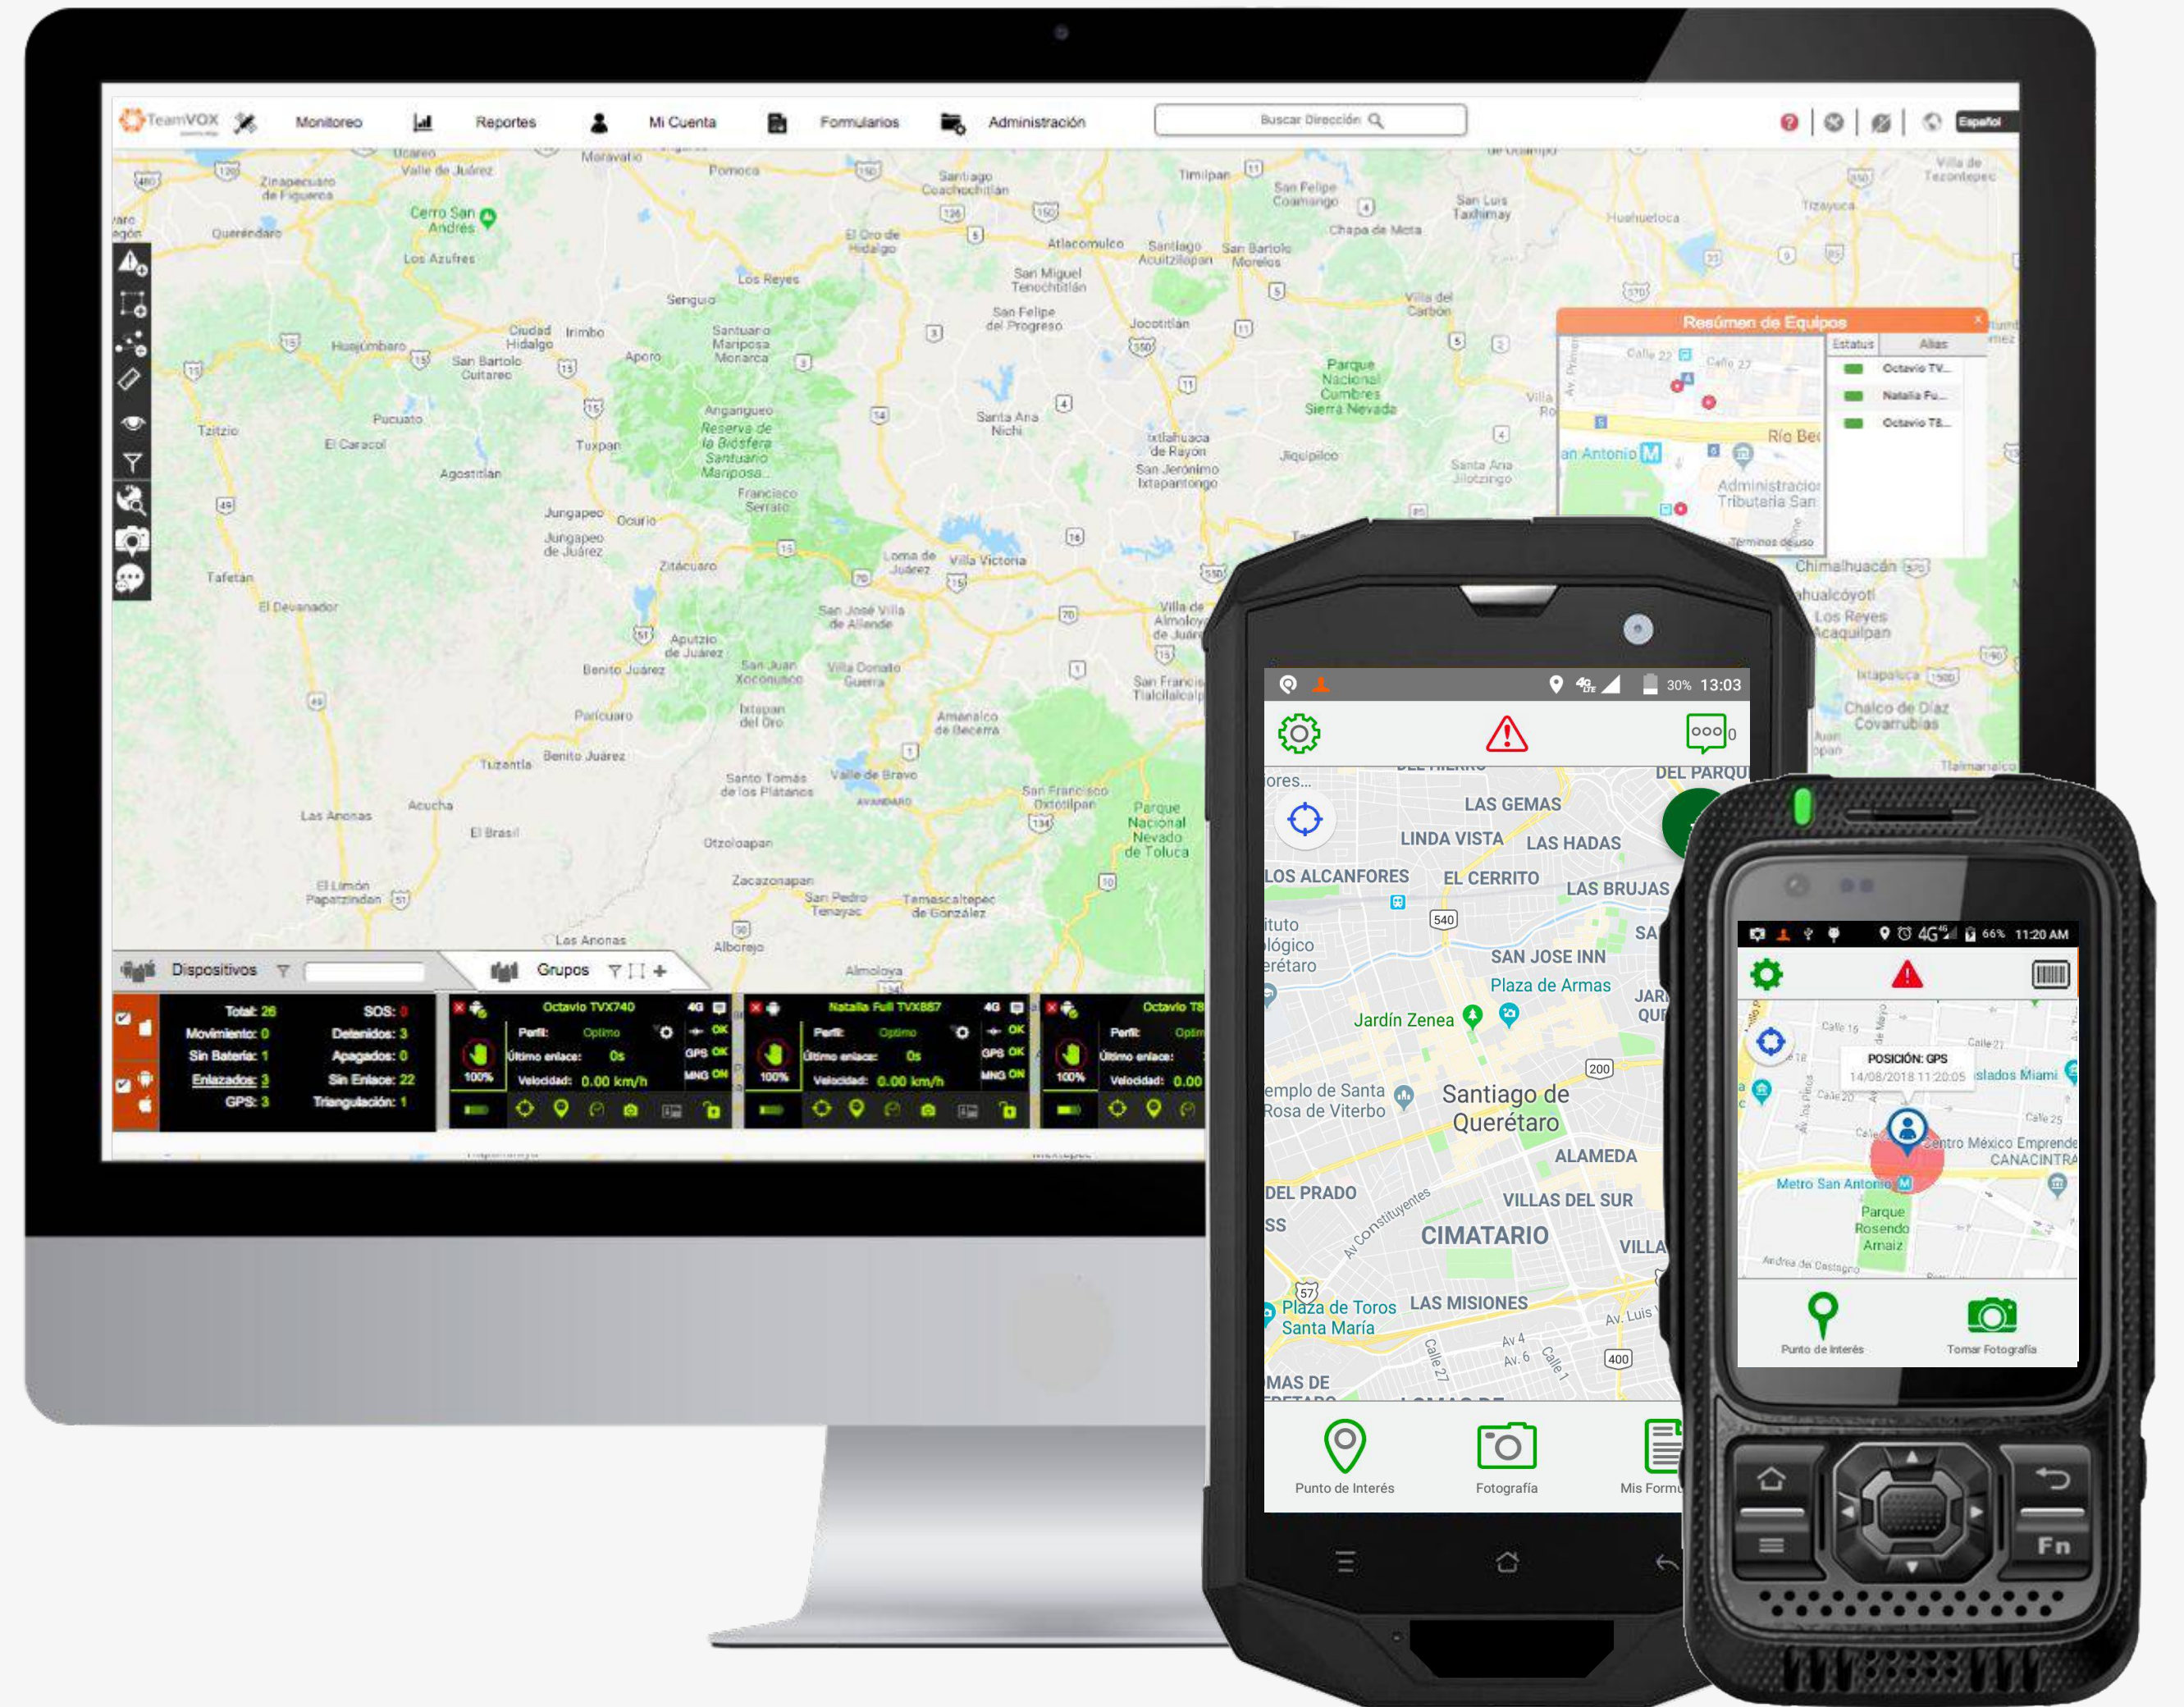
TeamVOX Monitoreo Reportes Mi Cuenta Formularios Administración Buscar Dirección Español

Resúmen de Equipos
Estatus Alias
Octavio TV...
Natalia Fu...
Octavio T8...

Dispositivos Grupos

Total: 26 SOS: 0
Movimiento: 0 Detenidos: 3
Sin Batería: 1 Apagados: 0
Enlazados: 3 Sin Enlace: 22
GPS: 3 Triangulación: 1

Octavio TVX740 4G
Perfil: Optimo
Último enlace: 0s
Velocidad: 0.00 km/h
GPS OK MNG ON
100%

Natalia Full TVX887 4G
Perfil: Optimo
Último enlace: 0s
Velocidad: 0.00 km/h
GPS OK MNG ON
100%

Octavio T8
Perfil: Optim
Último enlace:
Velocidad: 0.00
100%

30% 13:03
0
LAS GEMAS
LINDA VISTA LAS HADAS
LOS ALCANFORES EL CERRITO LAS BRUJAS
SAN JOSE INN
Plaza de Armas
Jardín Zenea
Santiago de Querétaro
ALAMEDA
DEL PRADO
VILLAS DEL SUR
CIMATARIO
LAS MISIONES
Plaza de Toros Santa María
Punto de Interés Fotografía Mis Formu

66% 11:20 AM
POSICIÓN: GPS
14/08/2018 11:20:05
Metro San Antonio
Parque Rosendo Arnaiz
Punto de Interés Tomar Fotografía
Fn